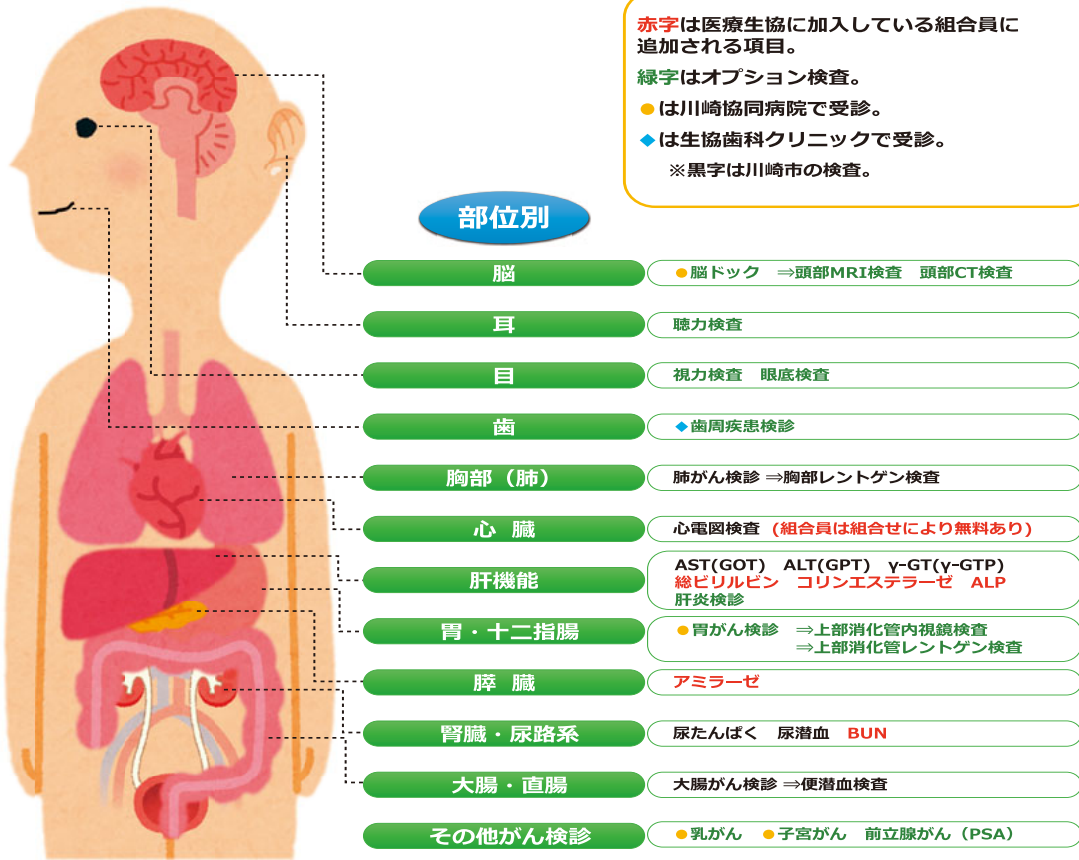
赤字は医療生協に加入している組合員に追加される項目。

緑字はオプション検査。

●は川崎協同病院で受診。

◆は生協歯科クリニックで受診。

※黒字は川崎市の検査。

部位別

脳
●脳ドック ⇒頭部MRI検査 頭部CT検査

耳
聴力検査

目
視力検査 眼底検査

歯
◆歯周疾患検診

胸部（肺）
肺がん検診 ⇒胸部レントゲン検査

心 臓
心電図検査 （組合員は組合せにより無料あり）

肝機能
AST(GOT) ALT(GPT) γ-GT(γ-GTP)
総ビリルビン コリンエステラーゼ ALP
肝炎検診

胃・十二指腸
●胃がん検診 ⇒上部消化管内視鏡検査
⇒上部消化管レントゲン検査

膵 臓
アミラーゼ

腎臓・尿路系
尿たんぱく 尿潜血 BUN

大腸・直腸
大腸がん検診 ⇒便潜血検査

その他がん検診
●乳がん ●子宮がん 前立腺がん（PSA）